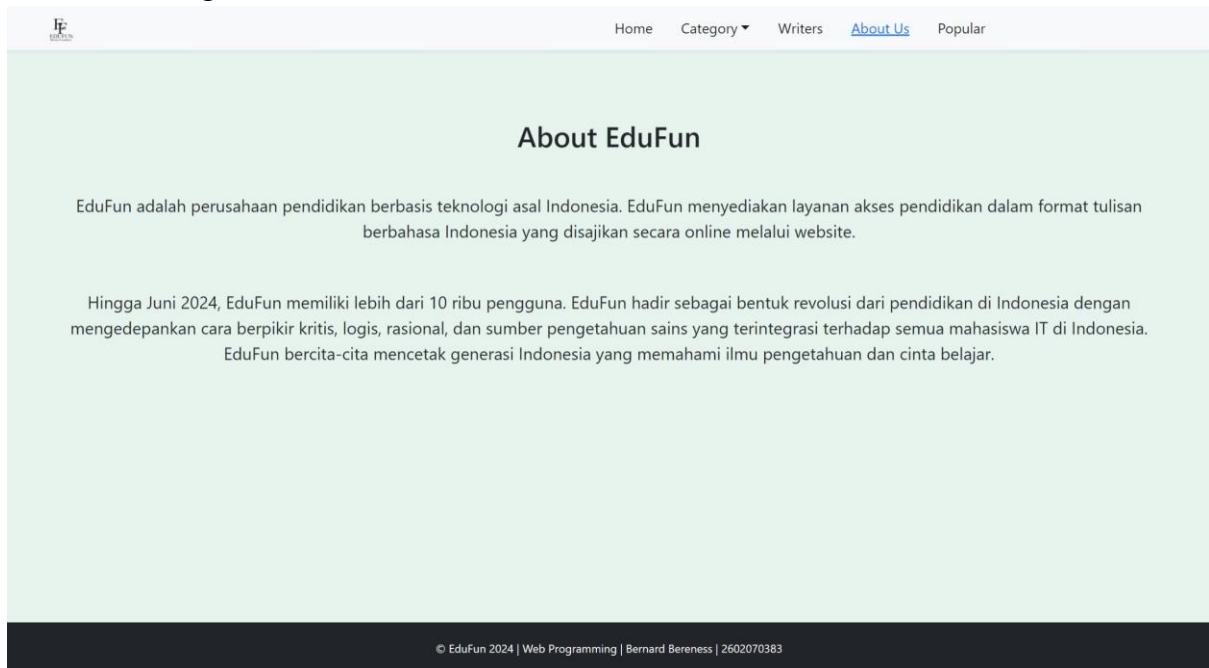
EF EDUFUN

Home Category Writers About Us Popular

About EduFun

EduFun adalah perusahaan pendidikan berbasis teknologi asal Indonesia. EduFun menyediakan layanan akses pendidikan dalam format tulisan berbahasa Indonesia yang disajikan secara online melalui website.

Hingga Juni 2024, EduFun memiliki lebih dari 10 ribu pengguna. EduFun hadir sebagai bentuk revolusi dari pendidikan di Indonesia dengan mengedepankan cara berpikir kritis, logis, rasional, dan sumber pengetahuan sains yang terintegrasi terhadap semua mahasiswa IT di Indonesia. EduFun bercita-cita mencetak generasi Indonesia yang memahami ilmu pengetahuan dan cinta belajar.

© EduFun 2024 | Web Programming | Bernard Bereness | 2602070383